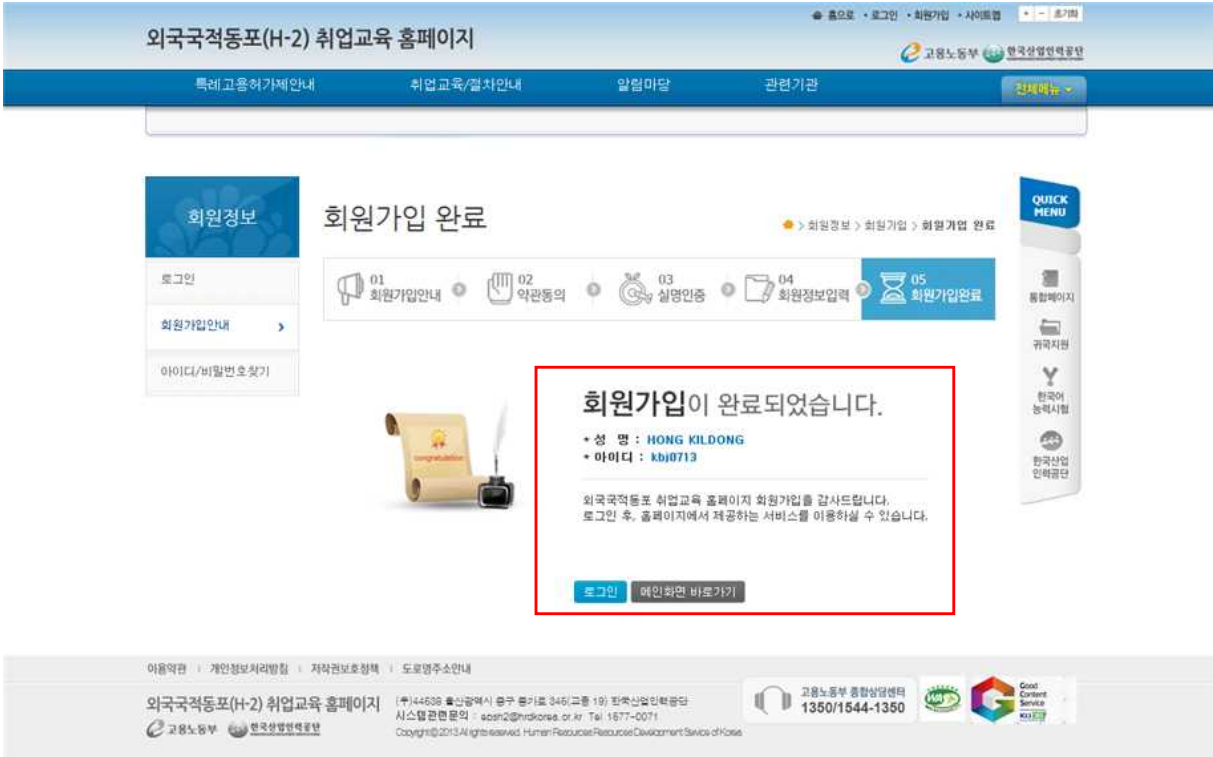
홈으로 · 로그인 · 회원가입 · 사이트맵 + - 초기화

외국국적동포(H-2) 취업교육 홈페이지

고용노동부 한국산업인력공단

특례고용허가제안내 취업교육/절차안내 알림마당 관련기관 전체메뉴

회원정보

로그인

회원가입안내

아이디/비밀번호찾기

회원가입 완료

> 회원정보 > 회원가입 > 회원가입 완료

01 회원가입안내 02 약관동의 03 실명인증 04 회원정보입력 05 회원가입완료

QUICK MENU

통합페이지

귀국지원

한국어 능력시험

한국산업 인력공단

congratulation

회원가입이 완료되었습니다.

• 성 명 : HONG KILDONG
• 아이디 : kbj0713

외국국적동포 취업교육 홈페이지 회원가입을 감사드립니다.
로그인 후, 홈페이지에서 제공하는 서비스를 이용하실 수 있습니다.

로그인 메인화면 바로가기

이용약관 | 개인정보처리방침 | 저작권보호정책 | 도로명주소안내

외국국적동포(H-2) 취업교육 홈페이지

고용노동부 한국산업인력공단

(우)44538 울산광역시 중구 종가로 345(교동 19) 한국산업인력공단
시스템관련문의 : eposh2@hrdkorea.or.kr Tel 1577-0071
Copyright©2013 All rights reserved. Human Resources Development Service of Korea

고용노동부 종합상담센터 1350/1544-1350

Good Content Service